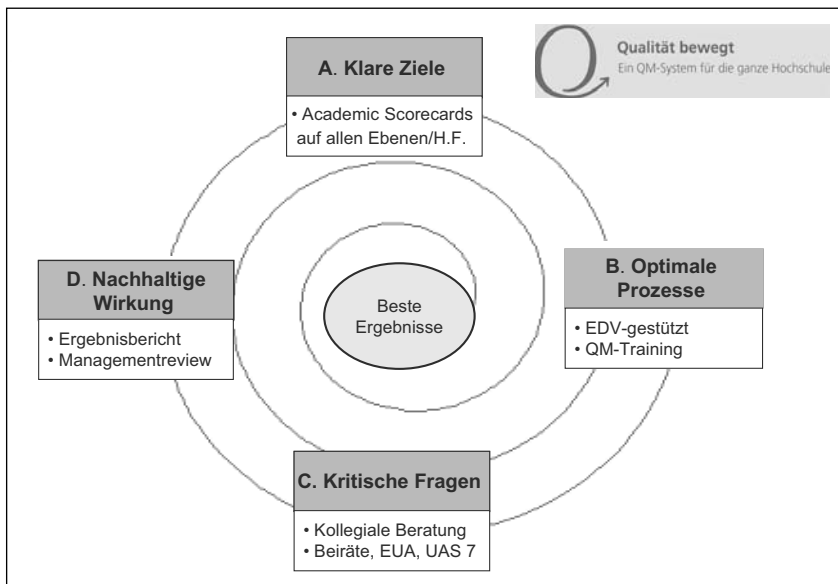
Qualität bewegt
Ein QM-System für die ganze Hochschule

A. Klare Ziele

• Academic Scorecards auf allen Ebenen/H.F.

B. Optimale Prozesse

• EDV-gestützt
• QM-Training

C. Kritische Fragen

• Kollegiale Beratung
• Beiräte, EUA, UAS 7

D. Nachhaltige Wirkung

• Ergebnisbericht
• Managementreview

Beste Ergebnisse